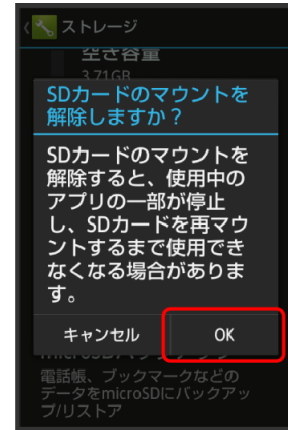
ストレージ

空き容量

3.71GB

SDカードのマウントを解除しますか？

SDカードのマウントを解除すると、使用中のアプリの一部が停止し、SDカードを再マウントするまで使用できなくなる場合があります。

キャンセル

OK

microSD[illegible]

電話帳、ブックマークなどのデータをmicroSDにバックアップ/リストア